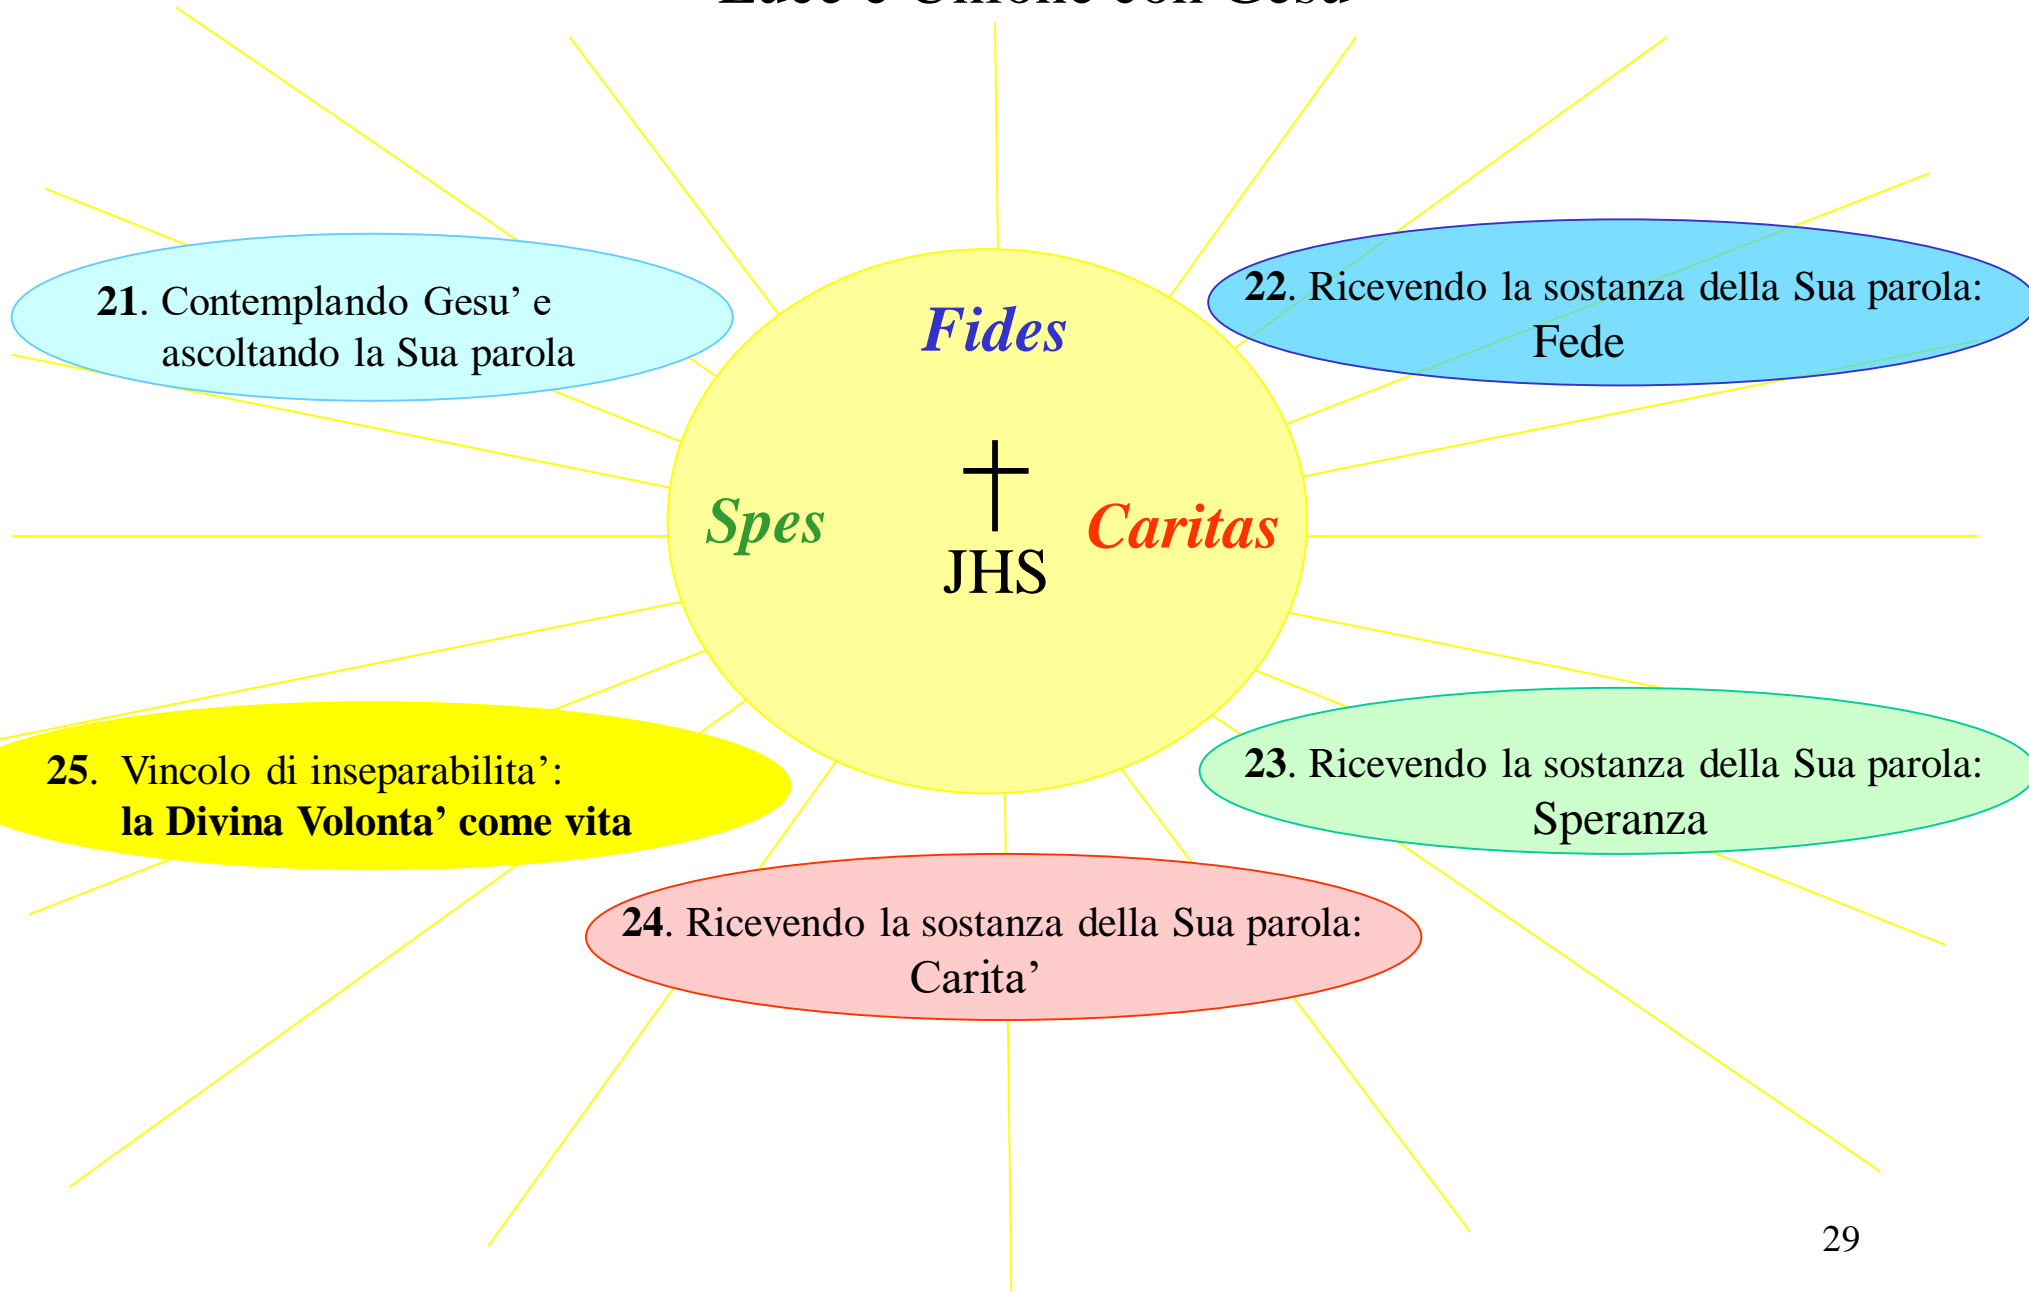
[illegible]

21. Contemplando Gesu' e ascoltando la Sua parola

Fides

22. Ricevendo la sostanza della Sua parola: Fede

Spes

†
JHS

Caritas

25. Vincolo di inseparabilita': la Divina Volonta' come vita

23. Ricevendo la sostanza della Sua parola: Speranza

24. Ricevendo la sostanza della Sua parola: Carita'

29